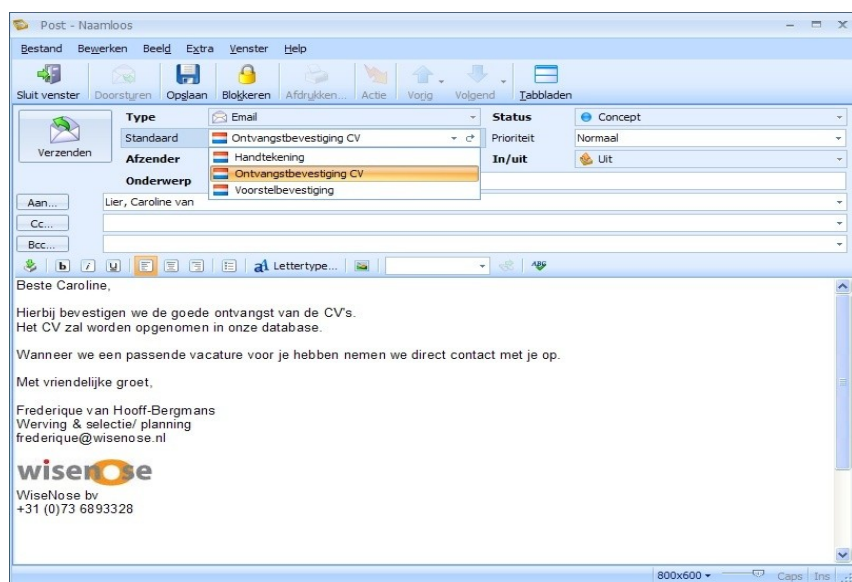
Post - Naamloos

Bestand Bewerken Beeld Extra Venster Help

Sluit venster Doorsturen Opslaan Blokkeren Afdrukken... Actie Vorig Volgend Tabbladen

Verzenden

Type Email
Standaard Ontvangstbevestiging CV
Afzender
Onderwerp

Handtekening
Ontvangstbevestiging CV
Voorstelbevestiging

Status Concept
Prioriteit Normaal
In/uit Uit

Aan... Lier, Caroline van
Cc...
Bcc...

b i u Lettertype...

Beste Caroline,

Hierbij bevestigen we de goede ontvangst van de CV's.
Het CV zal worden opgenomen in onze database.

Wanneer we een passende vacature voor je hebben nemen we direct contact met je op.

Met vriendelijke groet,

Frederique van Hooff-Bergmans
Werving & selectie/ planning
frederique@wisenose.nl

wisenose

WiseNose bv
+31 (0)73 6893328

800x600 Caps Ins